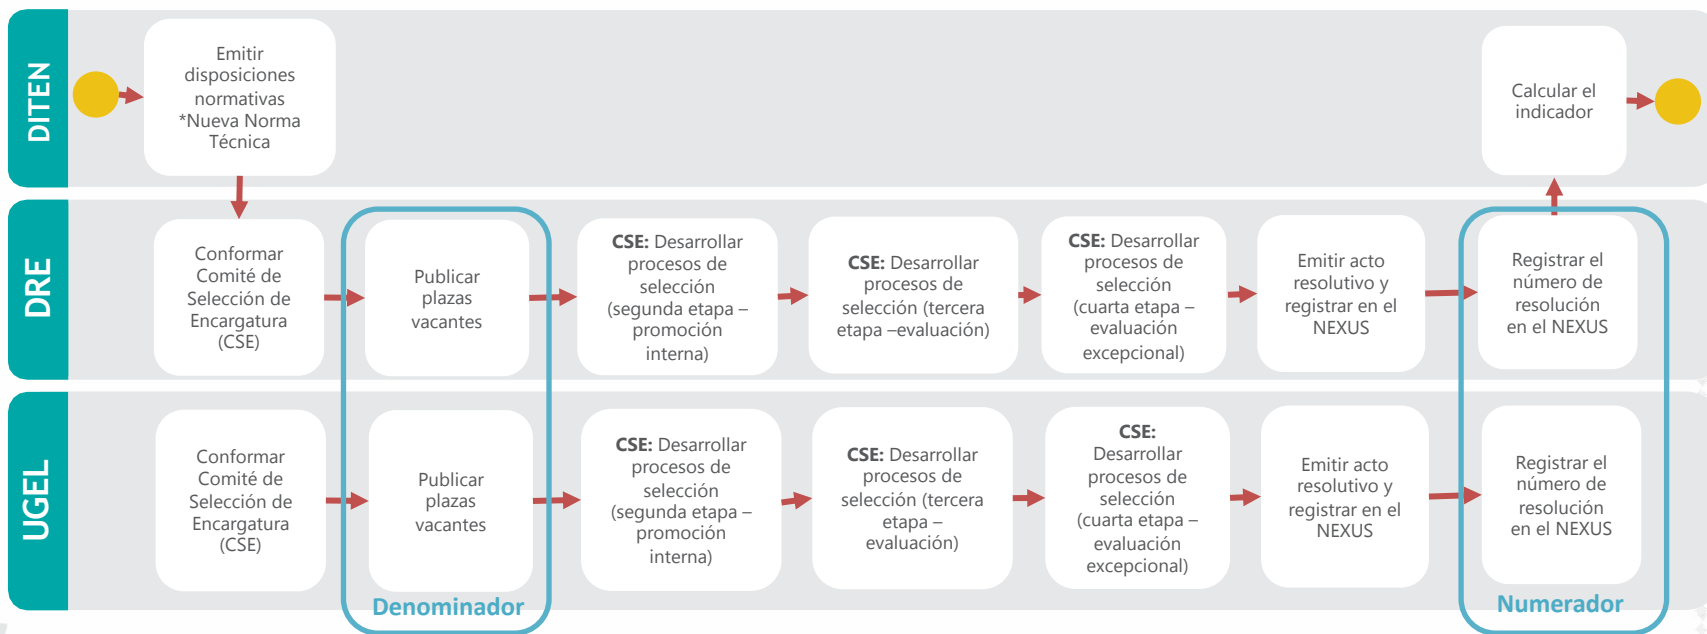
DITEN

Emitir disposiciones normativas *Nueva Norma Técnica

Calcular el indicador

DRE

Conformar Comité de Selección de Encargatura (CSE)

Publicar plazas vacantes

**CSE:** Desarrollar procesos de selección (segunda etapa – promoción interna)

**CSE:** Desarrollar procesos de selección (tercera etapa –evaluación)

**CSE:** Desarrollar procesos de selección (cuarta etapa – evaluación excepcional)

Emitir acto resolutivo y registrar en el NEXUS

Registrar el número de resolución en el NEXUS

UGEL

Conformar Comité de Selección de Encargatura (CSE)

Publicar plazas vacantes

**CSE:** Desarrollar procesos de selección (segunda etapa – promoción interna)

**CSE:** Desarrollar procesos de selección (tercera etapa – evaluación)

**CSE:** Desarrollar procesos de selección (cuarta etapa – evaluación excepcional)

Emitir acto resolutivo y registrar en el NEXUS

Registrar el número de resolución en el NEXUS

Denominador

Numerador